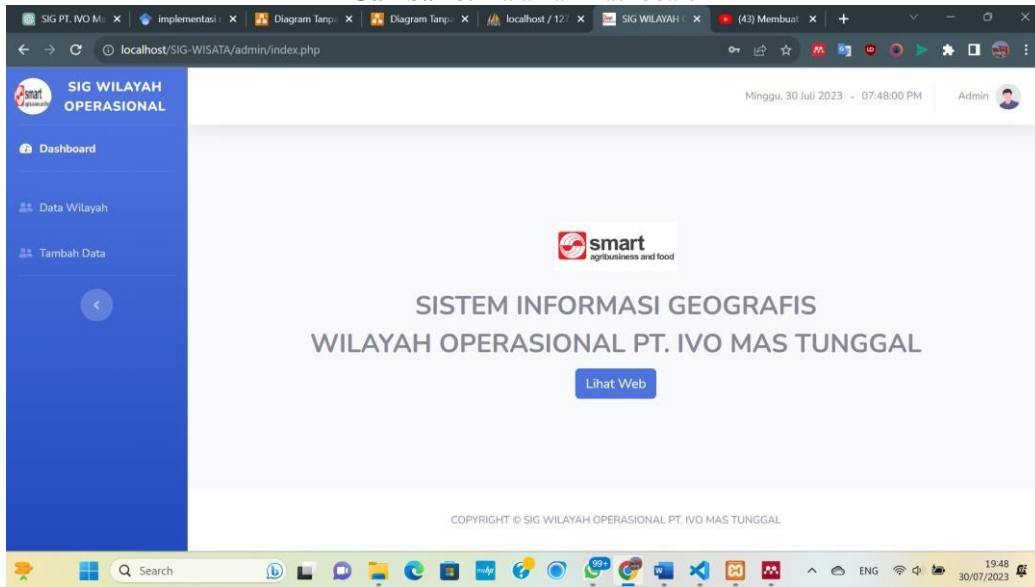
SIG PT. IVO Ma × | implementasi × | Diagram Tanpa × | Diagram Tanpa × | localhost / 12 × | SIG WILAYAH × | (43) Membuat × | +

localhost/SIG-WISATA/admin/index.php

SIG WILAYAH OPERASIONAL

Dashboard

Data Wilayah

Tambah Data

Minggu, 30 Juli 2023 - 07:48:00 PM Admin

smart agribusiness and food

SISTEM INFORMASI GEOGRAFIS
WILAYAH OPERASIONAL PT. IVO MAS TUNGGAL

Lihat Web

COPYRIGHT © SIG WILAYAH OPERASIONAL PT. IVO MAS TUNGGAL

Search

99+

ENG

19:48
30/07/2023